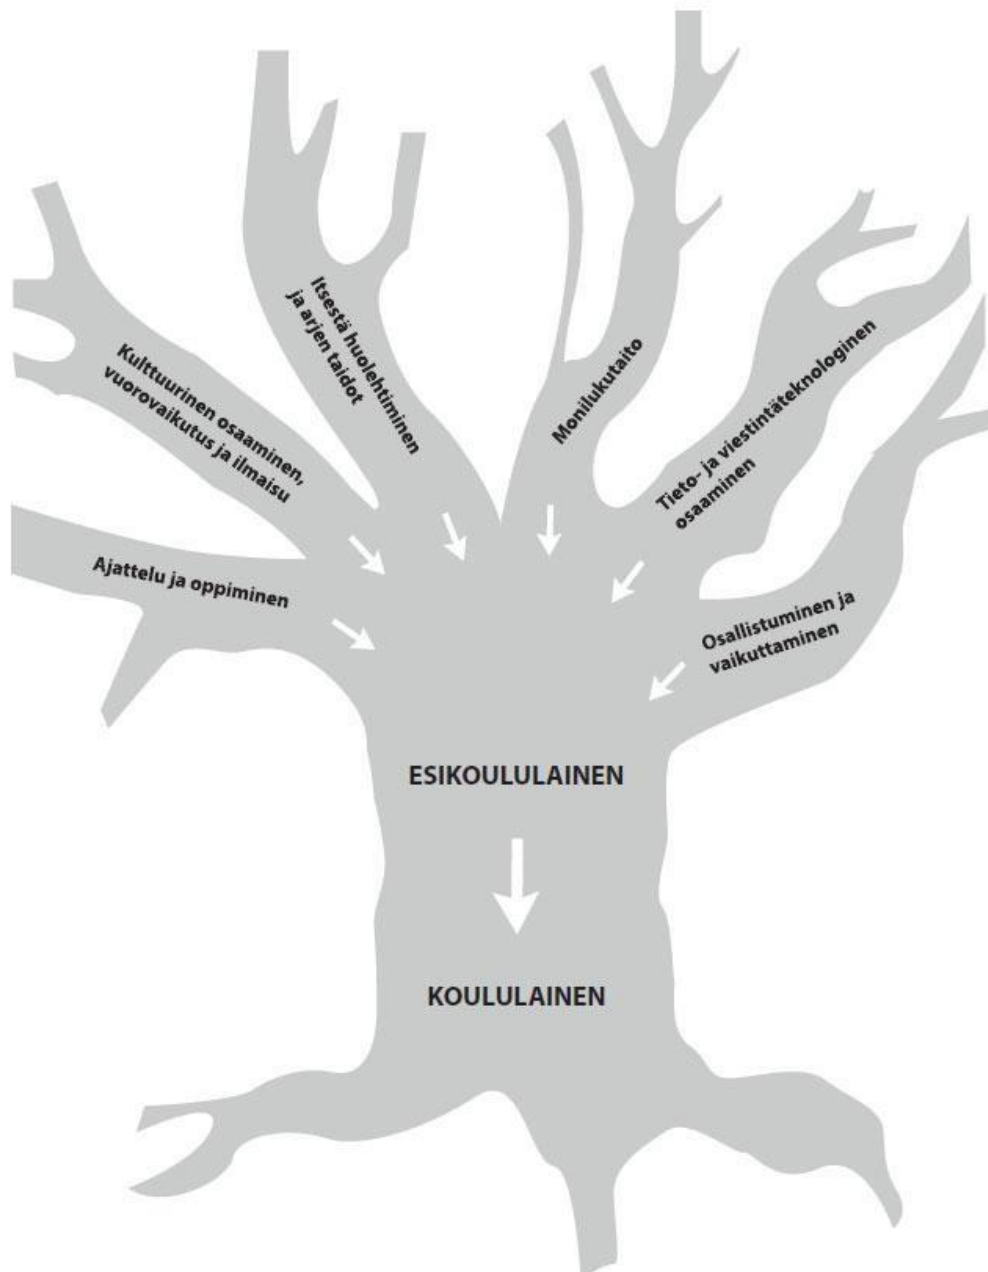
Kulttuurinen osaaminen, vuorovaikutus ja ilmaisu

Itsestä huolehtiminen ja arjen taidot

Monilukutaito

Tieto- ja viestintäteknologinen osaaminen

Ajattelu ja oppiminen

Osallistuminen ja vaikuttaminen

ESIKOULULAINEN

KOULULAINEN